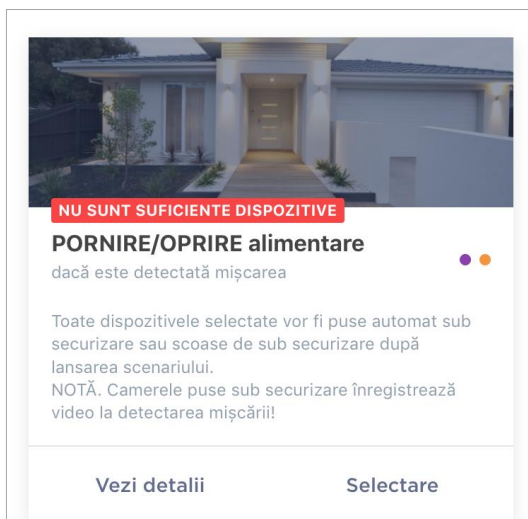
NU SUNT SUFICIENTE DISPOZITIVE

PORNIRE/OPRIRE alimentare

dacă este detectată mişcarea

Toate dispozitivele selectate vor fi puse automat sub securizare sau scoase de sub securizare după lansarea scenariului.
NOTĂ. Camerele puse sub securizare înregistrează video la detectarea mişcării!

Vezi detalii

Selectare